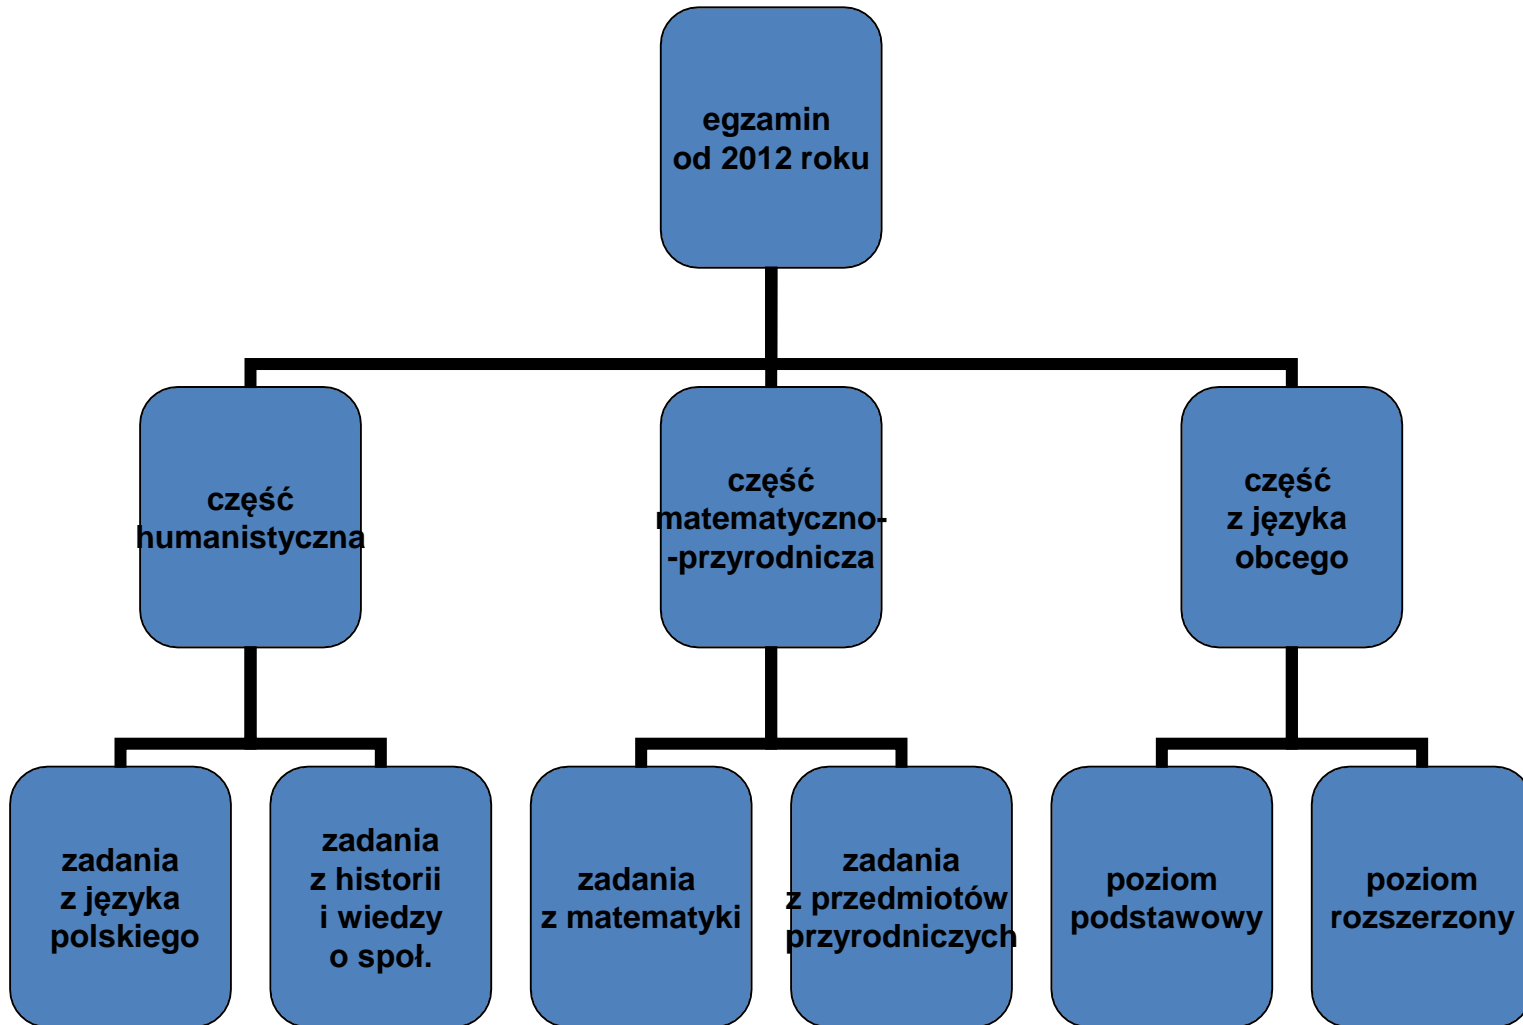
egzamin od 2012 roku

część humanistyczna

część matematyczno-przyrodnicza

część z języka obcego

zadania z języka polskiego

zadania z historii i wiedzy o społ.

zadania z matematyki

zadania z przedmiotów przyrodniczych

poziom podstawowy

poziom rozszerzony